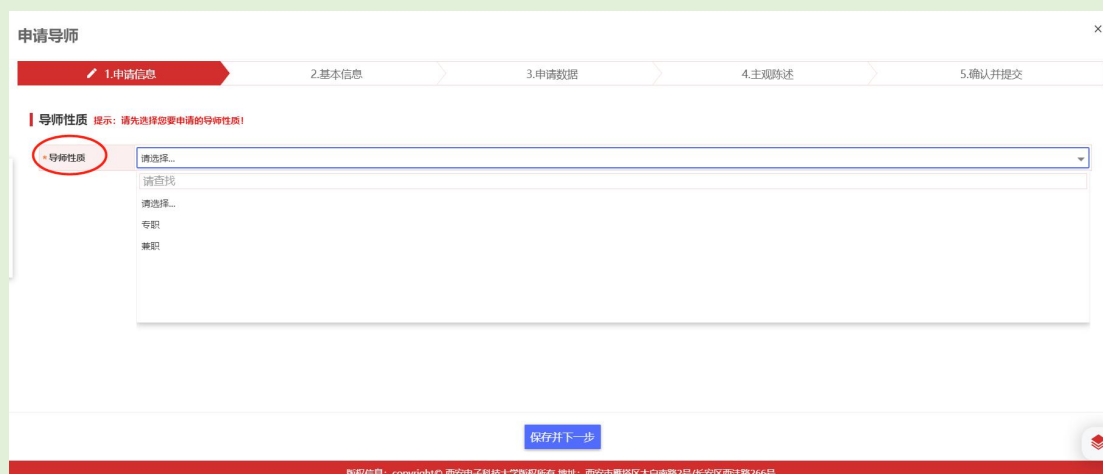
申请导师

×

1.申请信息
2.基本信息
3.申请数据
4.主观陈述
5.确认并提交

导师性质 提示：请先选择您要申请的导师性质！

* 导师性质
请选择...
请查找
请选择...
专职
兼职

保存并下一步

版权信息：copyright© 西安电子科技大学版权所有 地址：西安市雁塔区太白南路2号/长安区西沣路266号